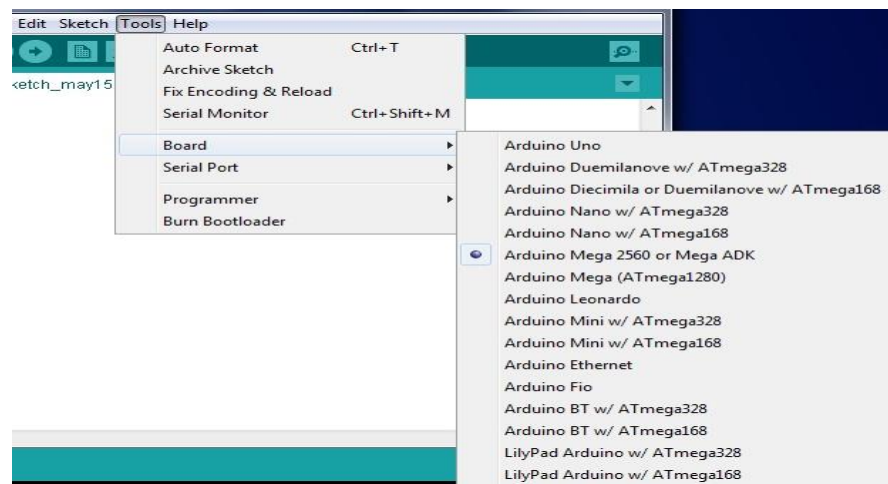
Edit Sketch Tools Help

ketch_may15

Auto Format Ctrl+T
Archive Sketch
Fix Encoding & Reload
Serial Monitor Ctrl+Shift+M
Board
Serial Port
Programmer
Burn Bootloader

Arduino Uno
Arduino Duemilanove w/ ATmega328
Arduino Diecimila or Duemilanove w/ ATmega168
Arduino Nano w/ ATmega328
Arduino Nano w/ ATmega168
Arduino Mega 2560 or Mega ADK
Arduino Mega (ATmega1280)
Arduino Leonardo
Arduino Mini w/ ATmega328
Arduino Mini w/ ATmega168
Arduino Ethernet
Arduino Fio
Arduino BT w/ ATmega328
Arduino BT w/ ATmega168
LilyPad Arduino w/ ATmega328
LilyPad Arduino w/ ATmega168